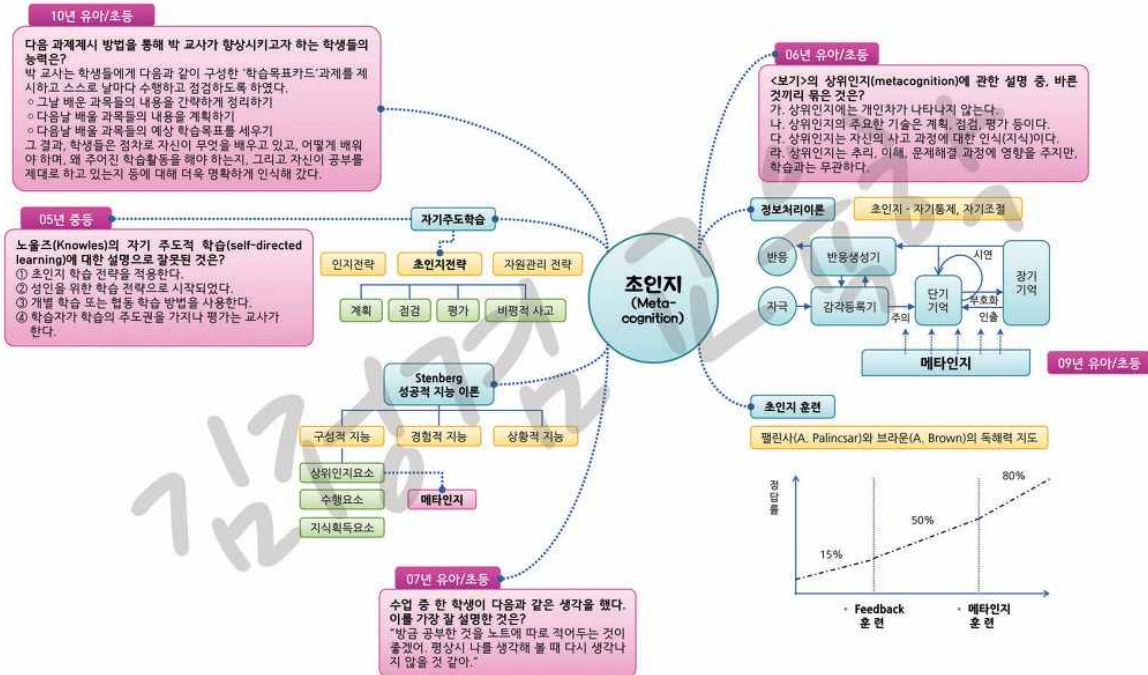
10년 유아/초등

다음 과제제시 방법을 통해 박 교사가 향상시키고자 하는 학생들의 능력은?
박 교사는 학생들에게 다음과 같이 구성한 '학습목표카드'과제를 제시하고 스스로 날마다 수행하고 점검하도록 하였다.
○ 그날 배운 과목들의 내용을 간략하게 정리하기
○ 다음날 배울 과목들의 내용을 계획하기
○ 다음날 배울 과목들의 예상 학습목표를 세우기
그 결과, 학생들은 점차로 자신이 무엇을 배우고 있고, 어떻게 배워야 하며, 왜 주어진 학습활동을 해야 하는지, 그리고 자신이 공부를 제대로 하고 있는지 등에 대해 더욱 명확하게 인식해 갔다.

05년 중등

노울즈(Knowles)의 자기 주도적 학습(self-directed learning)에 대한 설명으로 잘못된 것은?
① 초인지 학습 전략을 적용한다.
② 성인을 위한 학습 전략으로 시작되었다.
③ 개별 학습 또는 협동 학습 방법을 사용한다.
④ 학습자가 학습의 주도권을 가지나 평가는 교사가 한다.

자기주도학습

인지전략 | 초인지전략 | 자원관리 전략

계획 | 점검 | 평가 | 비평적 사고

Stenberg 성공적 지능 이론

구성적 지능 | 경험적 지능 | 상황적 지능

상위인지요소

수행요소

지식획득요소

메타인지

07년 유아/초등

수업 중 한 학생이 다음과 같은 생각을 했다. 이를 가장 잘 설명한 것은?
"방금 공부한 것을 노트에 따로 적어두는 것이 좋겠어. 평상시 나를 생각해 볼 때 다시 생각나지 않을 것 같아."

초인지 (Meta-cognition)

06년 유아/초등

<보기>의 상위인지(metacognition)에 관한 설명 중, 바른 것끼리 묶은 것은?
가. 상위인지에는 개인차가 나타나지 않는다.
나. 상위인지의 주요한 기술은 계획, 점검, 평가 등이다.
다. 상위인지는 자신의 사고 과정에 대한 인식(지식)이다.
라. 상위인지는 추리, 이해, 문제해결 과정에 영향을 주지만, 학습과는 무관하다.

정보처리이론

초인지 - 자기통제, 자기조절

반응 | 반응생성기 | 시연 | 장기 기억
자극 | 감각등록기 | 주의 | 단기 기억 | 부호화 | 인출

메타인지

09년 유아/초등

초인지 훈련

팰린사(A. Palincsar)와 브라운(A. Brown)의 독해력 지도

정답률

15%
50%
80%

Feedback 훈련
메타인지 훈련

김성길